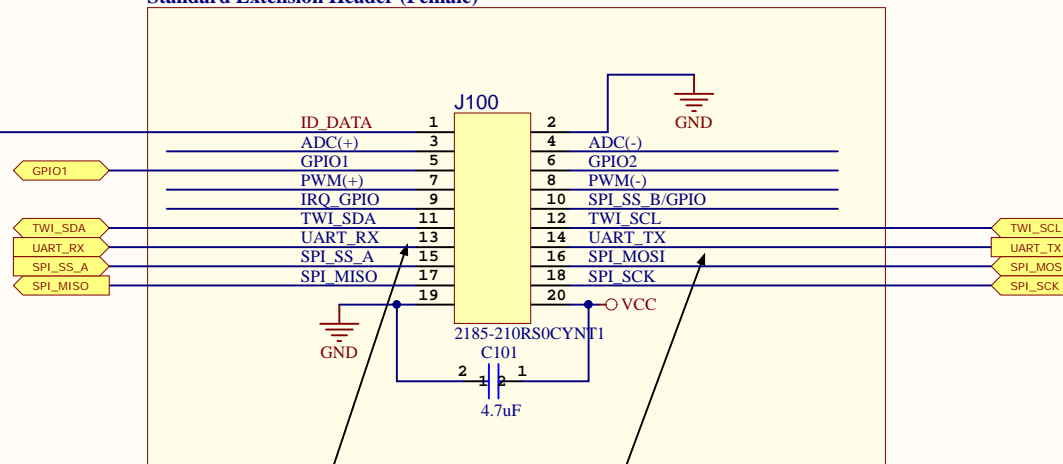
Standard Extension Header (Female)

J100

GND

ID_DATA 1
2
ADC(+) 3
4 ADC(-)
GPIO1
GPIO1 5
6 GPIO2
PWM(+) 7
8 PWM(-)
IRQ_GPIO 9
10 SPI_SS_B/GPIO
TWI_SDA
TWI_SDA 11
12 TWI_SCL
TWI_SCL
UART_RX
UART_RX 13
14 UART_TX
UART_TX
SPI_SS_A
SPI_SS_A 15
16 SPI_MOSI
SPI_MOS
SPI_MISO
SPI_MISO 17
18 SPI_SCK
SPI_SCK
19
20
VCC

GND

2185-210RS0CYNT1
C101
2 1 2 1
4.7uF